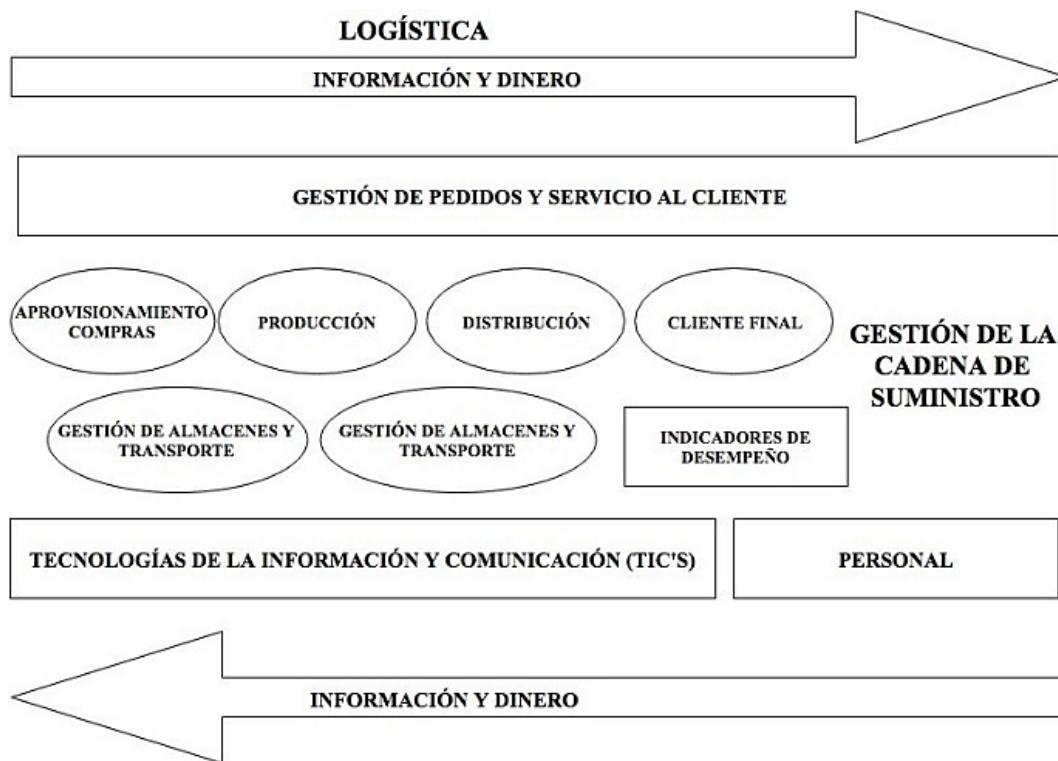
LOGÍSTICA

INFORMACIÓN Y DINERO

GESTIÓN DE PEDIDOS Y SERVICIO AL CLIENTE

APROVISIONAMIENTO COMPRAS

PRODUCCIÓN

DISTRIBUCIÓN

CLIENTE FINAL

GESTIÓN DE LA CADENA DE SUMINISTRO

GESTIÓN DE ALMACENES Y TRANSPORTE

GESTIÓN DE ALMACENES Y TRANSPORTE

INDICADORES DE DESEMPEÑO

TECNOLOGÍAS DE LA INFORMACIÓN Y COMUNICACIÓN (TIC'S)

PERSONAL

INFORMACIÓN Y DINERO